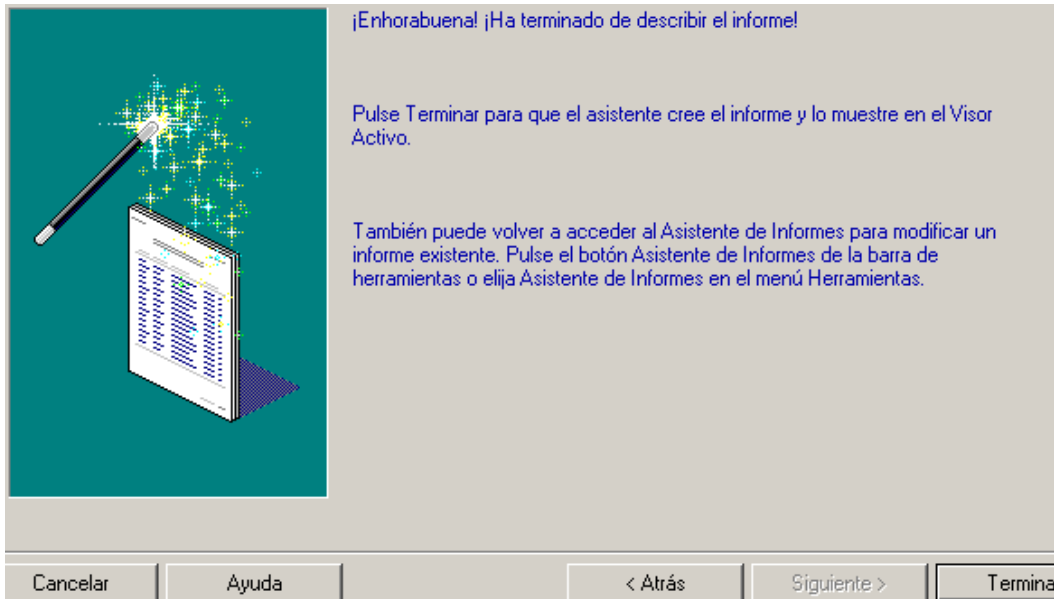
¡Enhorabuena! ¡Ha terminado de describir el informe!

Pulse Terminar para que el asistente cree el informe y lo muestre en el Visor Activo.

También puede volver a acceder al Asistente de Informes para modificar un informe existente. Pulse el botón Asistente de Informes de la barra de herramientas o elija Asistente de Informes en el menú Herramientas.

Cancelar | Ayuda | < Atrás | Siguiente > | Termina